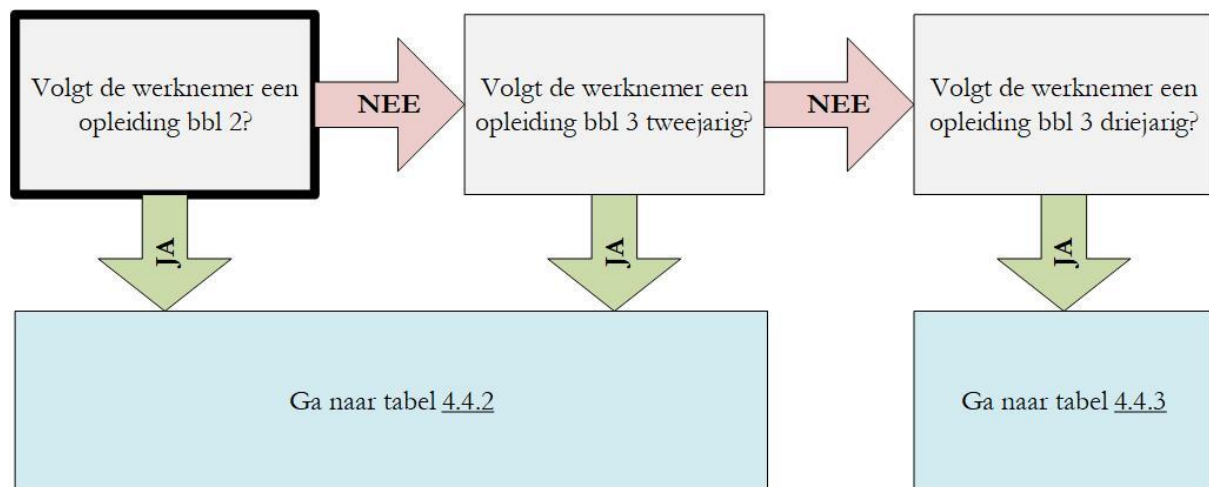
Volgt de werknemer een opleiding bbl 2?

NEE

Volgt de werknemer een opleiding bbl 3 tweejarig?

NEE

Volgt de werknemer een opleiding bbl 3 driejarig?

JA

JA

JA

Ga naar tabel 4.4.2

Ga naar tabel 4.4.3